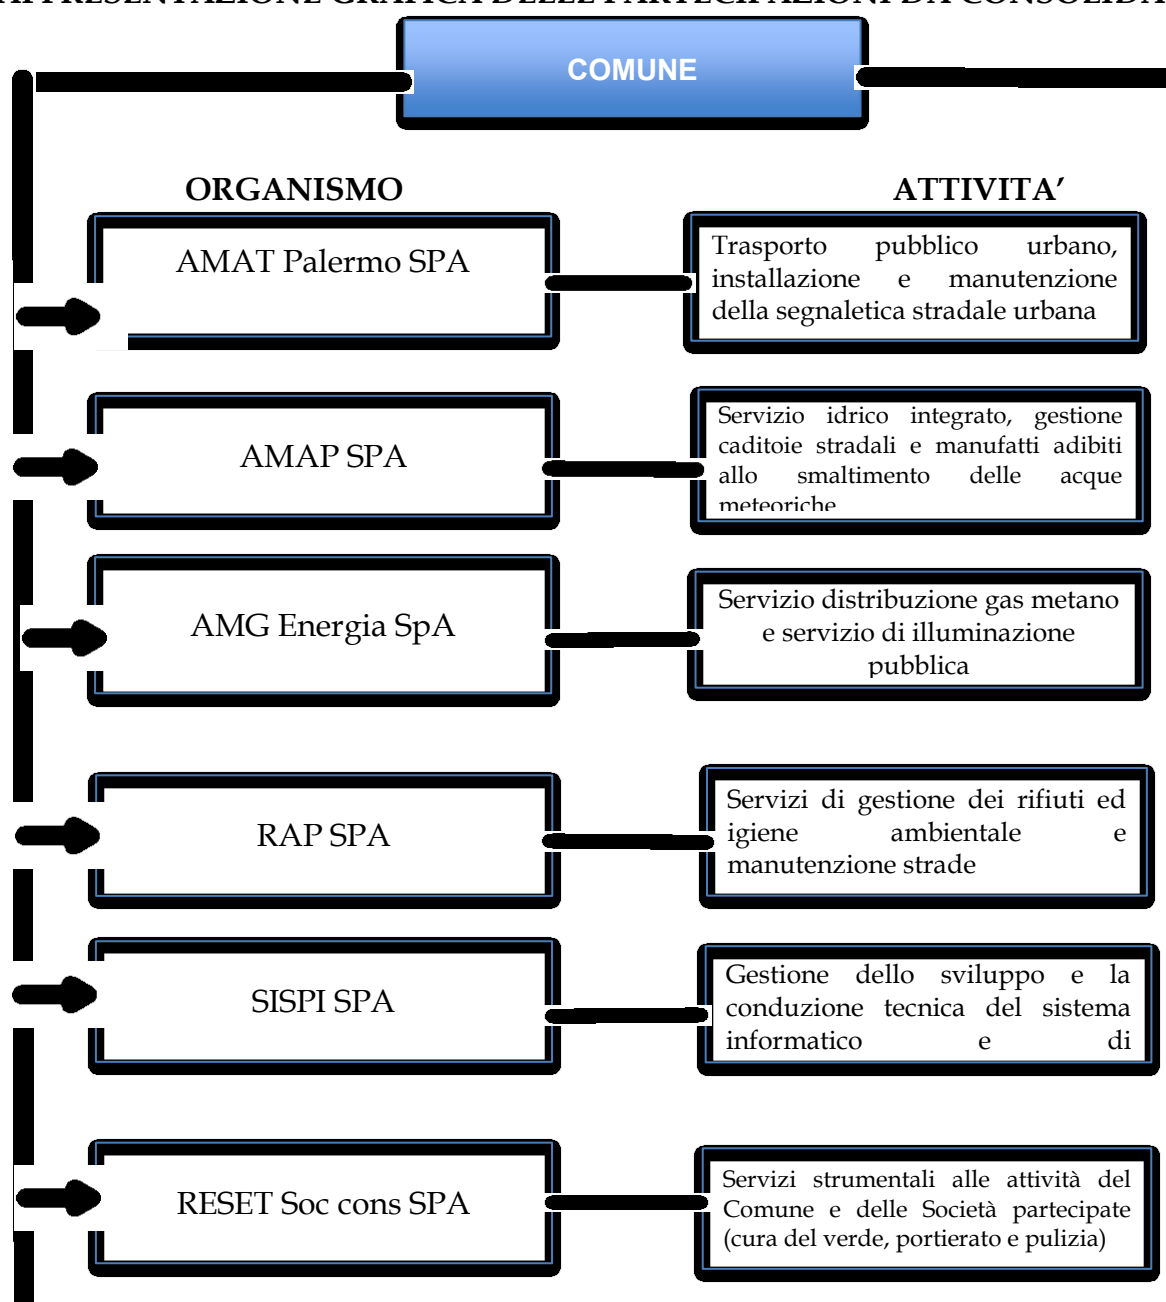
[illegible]APPRESENTAZIONE GRAFICA DELLE PARTECIPAZIONI DA CONSOLIDA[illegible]

COMUNE

ORGANISMO

ATTIVITA'

AMAT Palermo SPA

Trasporto pubblico urbano, installazione e manutenzione della segnaletica stradale urbana

AMAP SPA

Servizio idrico integrato, gestione caditoie stradali e manufatti adibiti allo smaltimento delle acque meteoriche

AMG Energia SpA

Servizio distribuzione gas metano e servizio di illuminazione pubblica

RAP SPA

Servizi di gestione dei rifiuti ed igiene ambientale e manutenzione strade

SISPI SPA

Gestione dello sviluppo e la conduzione tecnica del sistema informatico e di

RESET Soc cons SPA

Servizi strumentali alle attività del Comune e delle Società partecipate (cura del verde, portierato e pulizia)